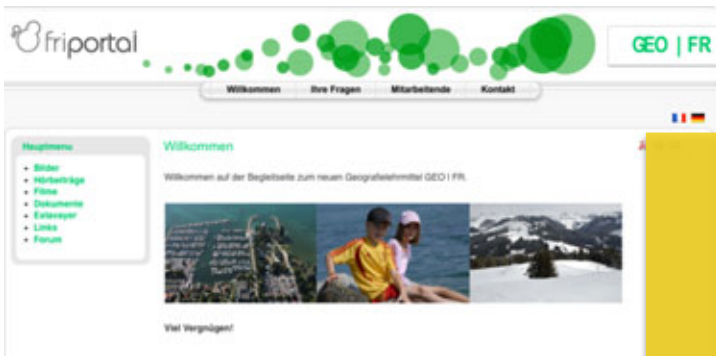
friportal

GEO | FR

Willkommen Ihre Fragen Mitarbeitende Kontakt

Hauptmenu

- Bilder
- Hörbeiträge
- Filme
- Dokumente
- Exlavayer
- Links
- Forum

Willkommen

Willkommen auf der Begleitseite zum neuen Geografielehrmittel GEO | FR.

Viel Vergnügen!